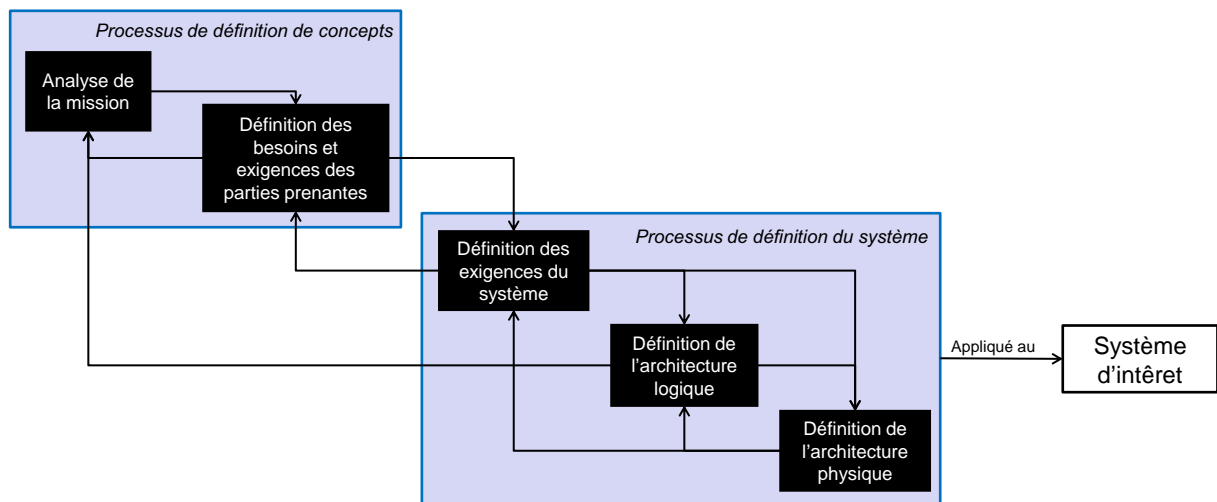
Processus de définition de concepts

Analyse de la mission

Définition des besoins et exigences des parties prenantes

Processus de définition du système

Définition des exigences du système

Définition de l'architecture logique

Définition de l'architecture physique

Appliqué au

Système d'intêret